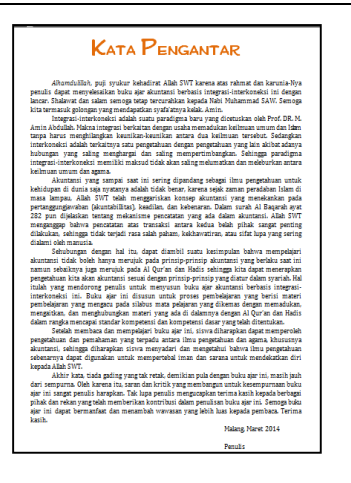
Kata Pengantar

Alhamdulillah, puji syukur kehadirat Allah SWT karena atas rahmat dan karunia-Nya penulis dapat menyelesaikan buku ajar akuntansi berbasis integrasi-interkoneksi ini dengan lancar. Shalawat dan salam semoga tetap tercurahkan kepada Nabi Muhammad SAW. Semoga kita termasuk golongan yang mendapatkan syafa'atnya kelak. Amin.

Integrasi-interkoneksi adalah suatu paradigma baru yang dicetuskan oleh Prof. DR. M. Amin Abdullah. Makna integrasi berkaitan dengan usaha memadukan keilmuan umum dan Islam tanpa harus menghilangkan keunikan-keunikan antara dua keilmuan tersebut. Sedangkan interkoneksi adalah terkaitnya satu pengetahuan dengan pengetahuan yang lain akibat adanya hubungan yang saling mengisi dan saling memperkembangkan. Sehingga paradigma integrasi-interkoneksi memiliki maksud tidak akan saling meleburkan dan meleburkan antara keilmuan umum dan agama.

Akuntansi yang sampai saat ini sering dipandang sebagai ilmu pengetahuan untuk kehidupan di dunia saja nyatanya adalah tidak benar, karena sejak zaman peradaban Islam di masa lampau, Allah SWT telah menggariskan konsep akuntansi yang menekankan pada pertanggungjawaban (akuntabilitas), keadilan, dan kebenaran. Dalam surah Al Baqarah ayat 282 pun dijelaskan tentang mekanisme pencatatan yang ada dalam akuntansi. Allah SWT menganggap bahwa pencatatan atas transaksi antara kedua belah pihak sangat penting dilakukan, sehingga tidak terjadi rasa salah paham, kekhawatiran, atau sifat lupa yang sering dialami oleh manusia.

Sehubungan dengan hal itu, dapat diambil suatu kesimpulan bahwa mempelajari akuntansi tidak boleh hanya merujuk pada prinsip-prinsip akuntansi yang berlaku saat ini namun sebaiknya juga merujuk pada Al Qur'an dan Hadis sehingga kita dapat menerapkan pengetahuan kita akan akuntansi sesuai dengan prinsip-prinsip yang diatur dalam syariah. Hal itulah yang mendorong penulis untuk menyusun buku ajar akuntansi berbasis integrasi-interkoneksi ini. Buku ajar ini disusun untuk proses pembelajaran yang berisi materi pembelajaran yang mengacu pada silabus mata pelajaran yang dikemas dengan memadukan, mengaitkan, dan menghubungkan materi yang ada di dalamnya dengan Al Qur'an dan Hadis dalam rangka mencapai standar kompetensi dan kompetensi dasar yang telah ditentukan.

Setelah membaca dan mempelajari buku ajar ini, siswa diharapkan dapat memperoleh pengetahuan dan pemahaman yang terpadu antara ilmu pengetahuan dan agama, khususnya akuntansi, sehingga diharapkan siswa menyadari dan mengetahui bahwa ilmu pengetahuan sebenarnya dapat digunakan untuk mempertebal iman dan sarana untuk mendekatkan diri kepada Allah SWT.

Akhir kata, tiada gading yang tak retak, demikian pula dengan buku ajar ini, masih jauh dari sempurna. Oleh karena itu, saran dan kritik yang membangun untuk kesempurnaan buku ajar ini sangat penulis harapkan. Tak lupa penulis mengucapkan terima kasih kepada berbagai pihak dan rekan yang telah memberikan kontribusi dalam penulisan buku ajar ini. Semoga buku ajar ini dapat bermanfaat dan menambah wawasan yang lebih luas kepada pembaca. Terima kasih.

Malang, Maret 2014

Penulis